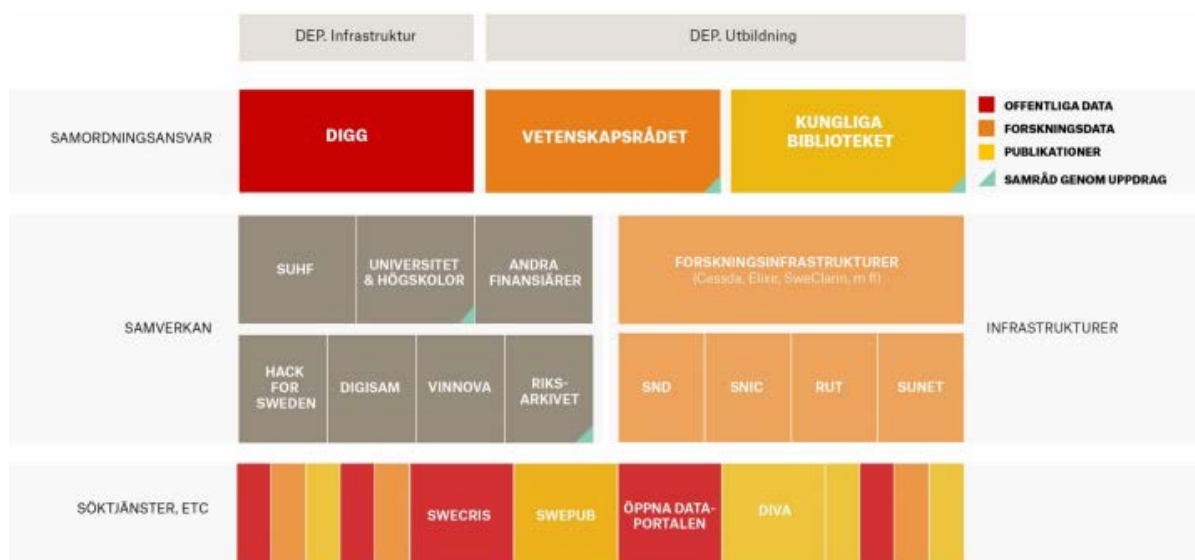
DEP. Infrastruktur

DEP. Utbildning

SAMORDNINGSANSVAR

DIGG

VETENSKAPSRÅDET

KUNGLIGA BIBLIOTEKET

OFFENTLIGA DATA

FORSKNINGSDATA

PUBLIKATIONER

SAMRÅD GENOM UPPDRAG

SAMVERKAN

SUHF

UNIVERSITET & HÖGSKOLOR

ANDRA FINANSIÄRER

FORSKNINGSINFRASTRUKTURER (Cessda, Elixir, SweClarin, m fl)

INFRASTRUKTURER

HACK FOR SWEDEN

DIGISAM

VINNOVA

RIKS-ARKIVET

SND

SNIC

RUT

SUNET

SÖKTJÄNSTER, ETC

SWECRIS

SWEPUB

ÖPPNA DATA-PORTALEN

DIVA